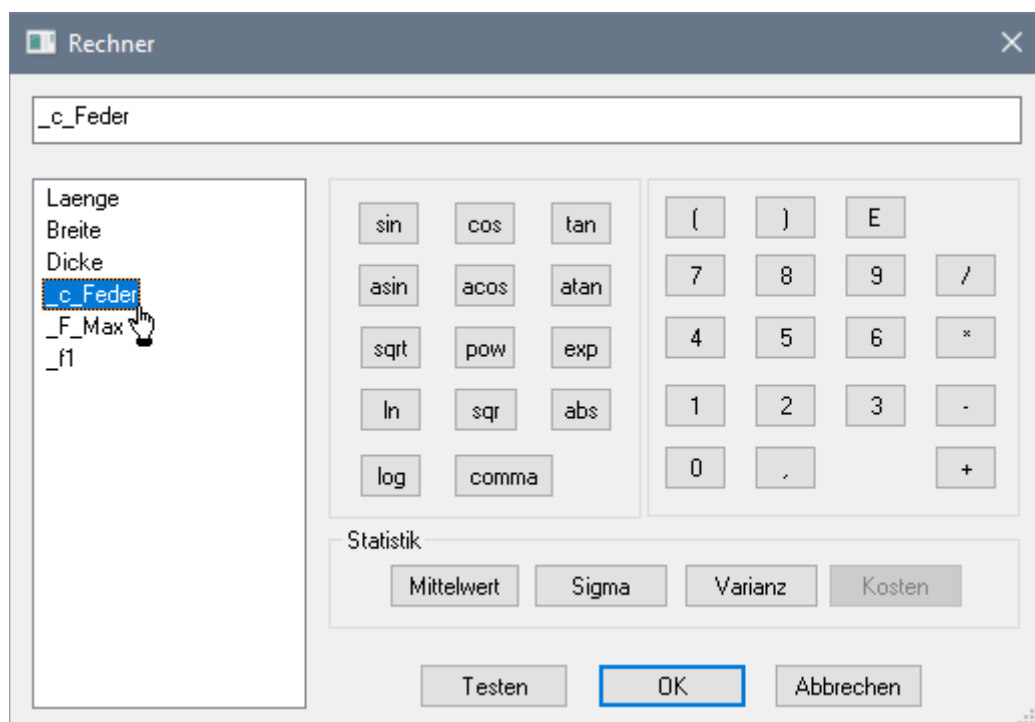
Rechner

_c_Feder

Laenge
Breite
Dicke
_c_Feder
_F_Max
_f1

sin cos tan
asin acos atan
sqrt pow exp
ln sqr abs
log comma

( ) E
7 8 9 /
4 5 6 *
1 2 3 -
0 , +

Statistik
Mittelwert Sigma Varianz Kosten

Testen OK Abbrechen